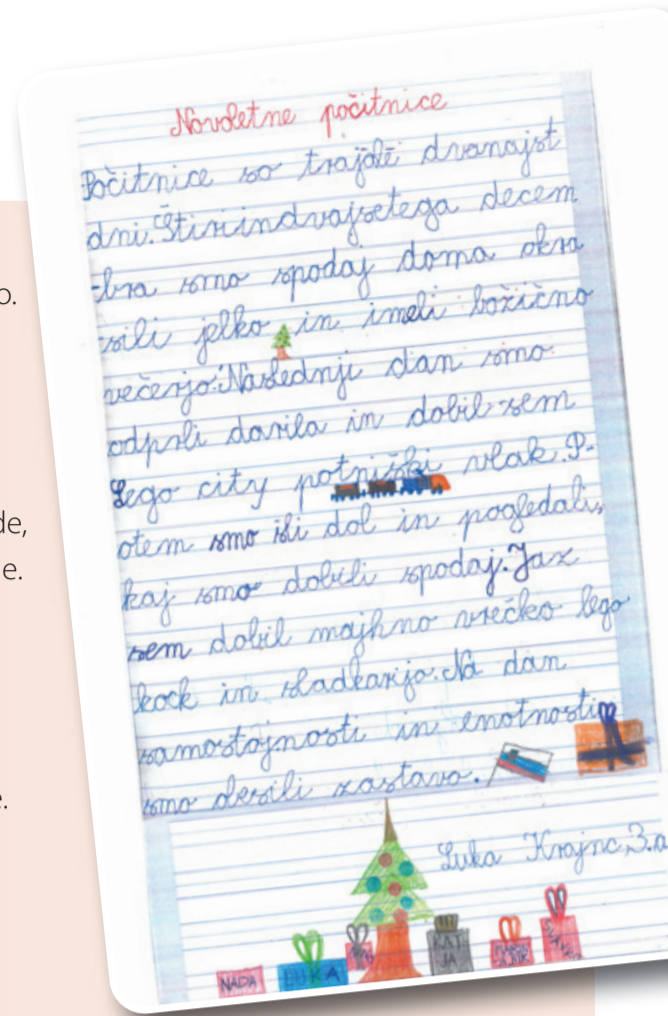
o.

de,
e.

e.

Novoletne počitnice

Počitnice so trajale dvanajst dni. Štiriindvajsetega decembra smo spodaj doma okrasili jelko in imeli božično večerjo. Naslednji dan smo odprli darila in dobil sem Lego city potniški vlak. Potem smo šli dol in pogledali, kaj smo dobili spodaj. Jaz sem dobil majhno vrečko lego kock in sladkarije. Na dan samostojnosti in enotnosti smo desili zastavo.

Luka Krajnc, 3.a

NADA
LUKA
KAT JA
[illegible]
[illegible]